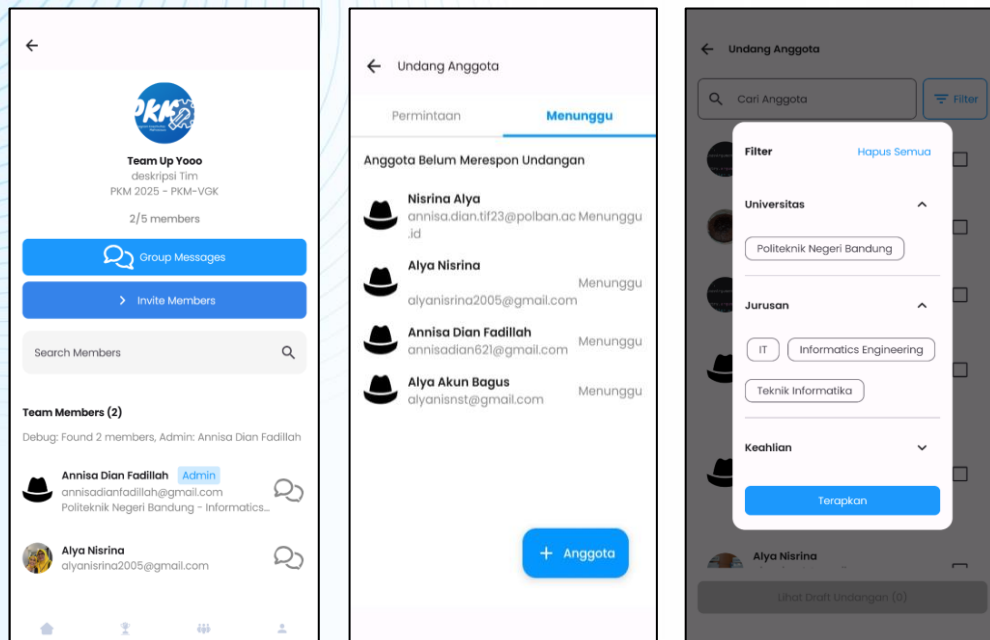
←

PKK

Team Up Yooo
deskripsi Tim
PKM 2025 - PKM-VGK

2/5 members

Group Messages

› Invite Members

Search Members

Team Members (2)

Debug: Found 2 members, Admin: Annisa Dian Fadillah

Annisa Dian Fadillah Admin
annisadianfadillah@gmail.com
Politeknik Negeri Bandung - Informatics...

Alya Nisrina
alyanisrina2005@gmail.com

← Undang Anggota

Permintaan

Menunggu

Anggota Belum Merespon Undangan

Nisrina Alya
annisa.dian.tif23@polban.ac.id
Menunggu

Alya Nisrina
alyanisrina2005@gmail.com
Menunggu

Annisa Dian Fadillah
annisadian621@gmail.com
Menunggu

Alya Akun Bagus
alyanisnst@gmail.com
Menunggu

+ Anggota

← Undang Anggota

Cari Anggota

Filter

Filter
Hapus Semua

Universitas

Politeknik Negeri Bandung

Jurusan

IT
Informatics Engineering
Teknik Informatika

Keahlian

Terapkan

Alya Nisrina

Lihat Draft Undangan (0)